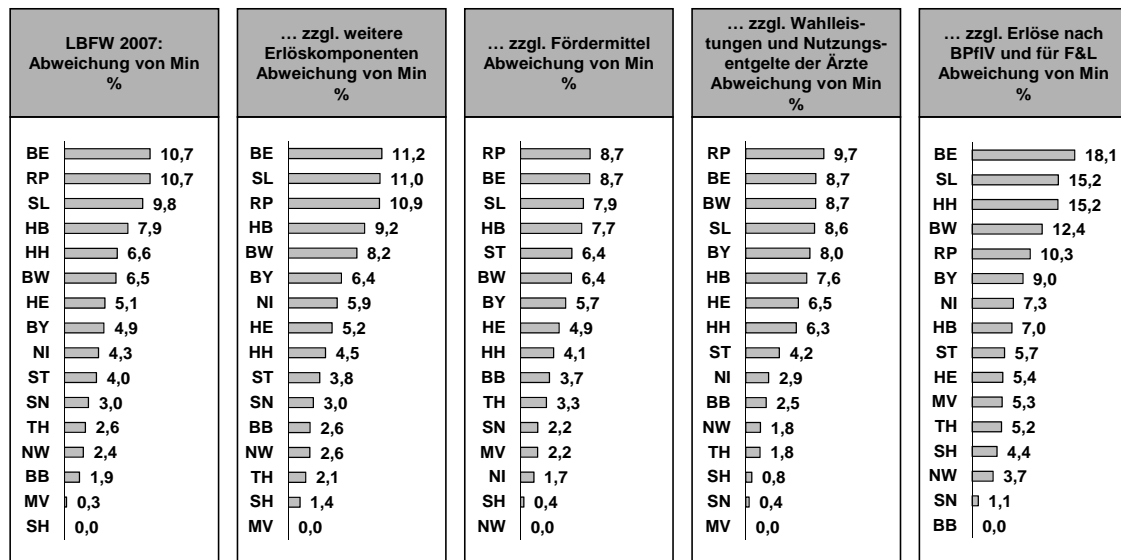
LBFW 2007: Abweichung von Min %

| | |
|---|---|
| BE | 10,7 |
| RP | 10,7 |
| SL | 9,8 |
| HB | 7,9 |
| HH | 6,6 |
| BW | 6,5 |
| HE | 5,1 |
| BY | 4,9 |
| NI | 4,3 |
| ST | 4,0 |
| SN | 3,0 |
| TH | 2,6 |
| NW | 2,4 |
| BB | 1,9 |
| MV | 0,3 |
| SH | 0,0 |

… zzgl. weitere Erlöskomponenten Abweichung von Min %

| | |
|---|---|
| BE | 11,2 |
| SL | 11,0 |
| RP | 10,9 |
| HB | 9,2 |
| BW | 8,2 |
| BY | 6,4 |
| NI | 5,9 |
| HE | 5,2 |
| HH | 4,5 |
| ST | 3,8 |
| SN | 3,0 |
| BB | 2,6 |
| NW | 2,6 |
| TH | 2,1 |
| SH | 1,4 |
| MV | 0,0 |

… zzgl. Fördermittel Abweichung von Min %

| | |
|---|---|
| RP | 8,7 |
| BE | 8,7 |
| SL | 7,9 |
| HB | 7,7 |
| ST | 6,4 |
| BW | 6,4 |
| BY | 5,7 |
| HE | 4,9 |
| HH | 4,1 |
| BB | 3,7 |
| TH | 3,3 |
| SN | 2,2 |
| MV | 2,2 |
| NI | 1,7 |
| SH | 0,4 |
| NW | 0,0 |

… zzgl. Wahlleistungen und Nutzungsentgelte der Ärzte Abweichung von Min %

| | |
|---|---|
| RP | 9,7 |
| BE | 8,7 |
| BW | 8,7 |
| SL | 8,6 |
| BY | 8,0 |
| HB | 7,6 |
| HE | 6,5 |
| HH | 6,3 |
| ST | 4,2 |
| NI | 2,9 |
| BB | 2,5 |
| NW | 1,8 |
| TH | 1,8 |
| SH | 0,8 |
| SN | 0,4 |
| MV | 0,0 |

… zzgl. Erlöse nach BPflV und für F&L Abweichung von Min %

| | |
|---|---|
| BE | 18,1 |
| SL | 15,2 |
| HH | 15,2 |
| BW | 12,4 |
| RP | 10,3 |
| BY | 9,0 |
| NI | 7,3 |
| HB | 7,0 |
| ST | 5,7 |
| HE | 5,4 |
| MV | 5,3 |
| TH | 5,2 |
| SH | 4,4 |
| NW | 3,7 |
| SN | 1,1 |
| BB | 0,0 |